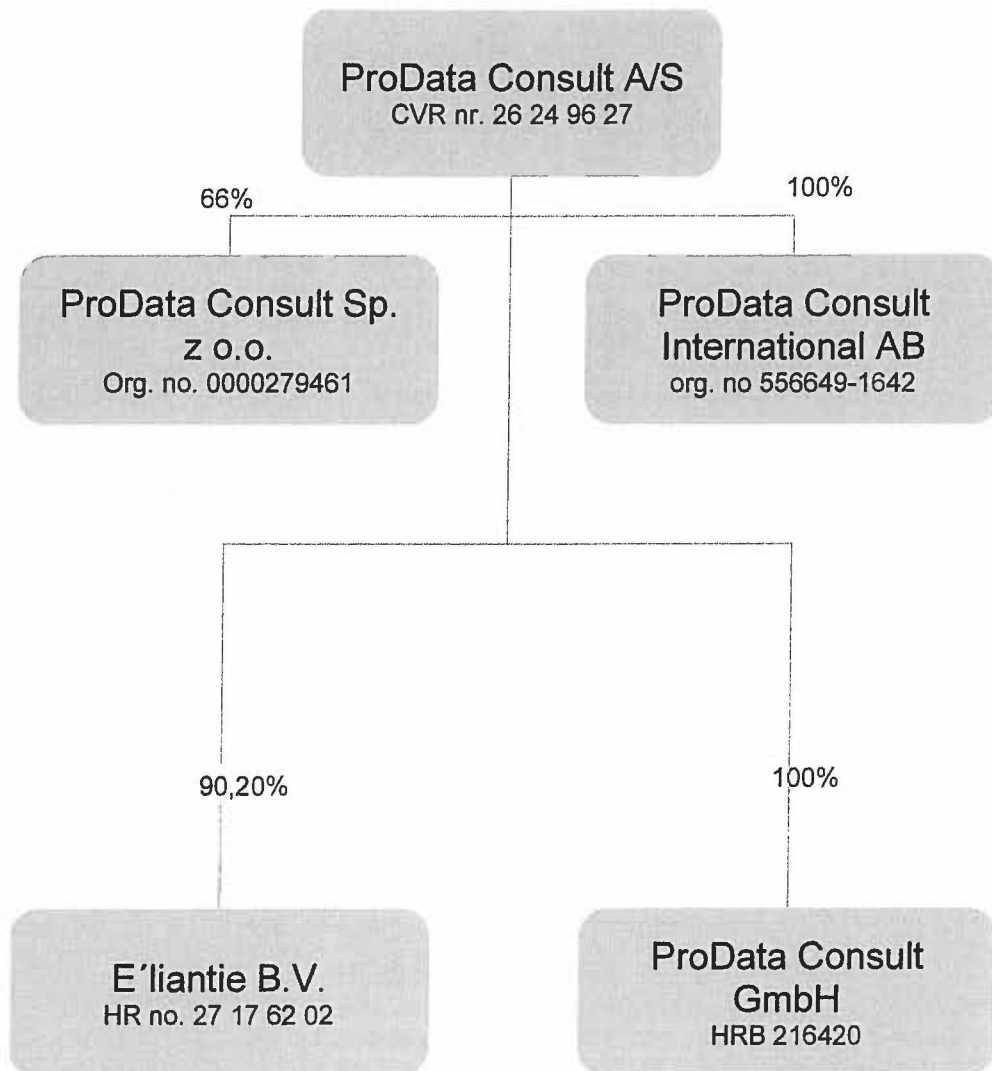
ProData Consult A/S
CVR nr. 26 24 96 27

66%

100%

ProData Consult Sp. z o.o.
Org. no. 0000279461

ProData Consult International AB
org. no 556649-1642

90,20%

100%

E´liantie B.V.
HR no. 27 17 62 02

ProData Consult GmbH
HRB 216420